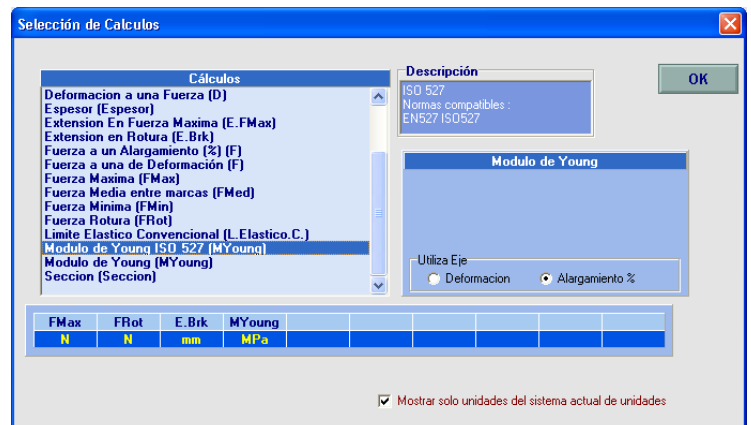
Selección de Calculos

Cálculos
Deformacion a una Fuerza (D)
Espesor (Espesor)
Extension En Fuerza Maxima (E.FMax)
Extension en Rotura (E.Brk)
Fuerza a un Alargamiento (%) (F)
Fuerza a una de Deformación (F)
Fuerza Maxima (FMax)
Fuerza Media entre marcas (FMed)
Fuerza Minima (FMin)
Fuerza Rotura (FRot)
Limite Elastico Convencional (L.Elastico.C.)
Modulo de Young ISO 527 (MYoung)
Modulo de Young (MYoung)
Seccion (Seccion)

Descripción
ISO 527
Normas compatibles :
EN527 ISO527

OK

Modulo de Young

Utiliza Eje
Deformacion
Alargamiento %

| FMax | FRot | E.Brk | MYoung |
|---|---|---|---|
| N | N | mm | MPa |

Mostrar solo unidades del sistema actual de unidades